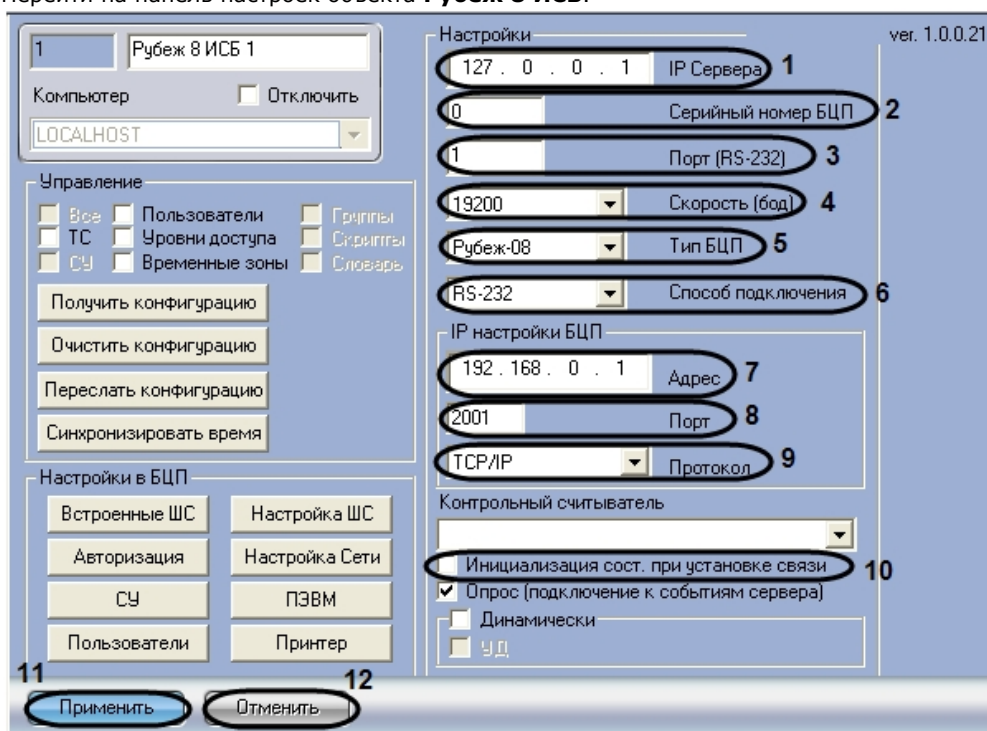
Перейти на панель настроек объекта **Рубеж 8 ИСБ**.

1 Рубеж 8 ИСБ 1

Компьютер Отключить

LOCALHOST

Управление

Все Пользователи Группы

ТС Уровни доступа Скрипты

СУ Временные зоны Словарь

Получить конфигурацию

Очистить конфигурацию

Переслать конфигурацию

Синхронизировать время

Настройки в БЦП

Встроенные ШС Настройка ШС

Авторизация Настройка Сети

СУ ПЭВМ

Пользователи Принтер

Настройки

ver. 1.0.0.21

127 . 0 . 0 . 1 IP Сервера 1

0 Серийный номер БЦП 2

1 Порт (RS-232) 3

19200 Скорость (бод) 4

Рубеж-08 Тип БЦП 5

RS-232 Способ подключения 6

IP настройки БЦП

192 . 168 . 0 . 1 Адрес 7

2001 Порт 8

TCP/IP Протокол 9

Контрольный считыватель

Инициализация сост. при установке связи 10

Опрос (подключение к событиям сервера)

Динамически

УД

11 Применить

12 Отменить